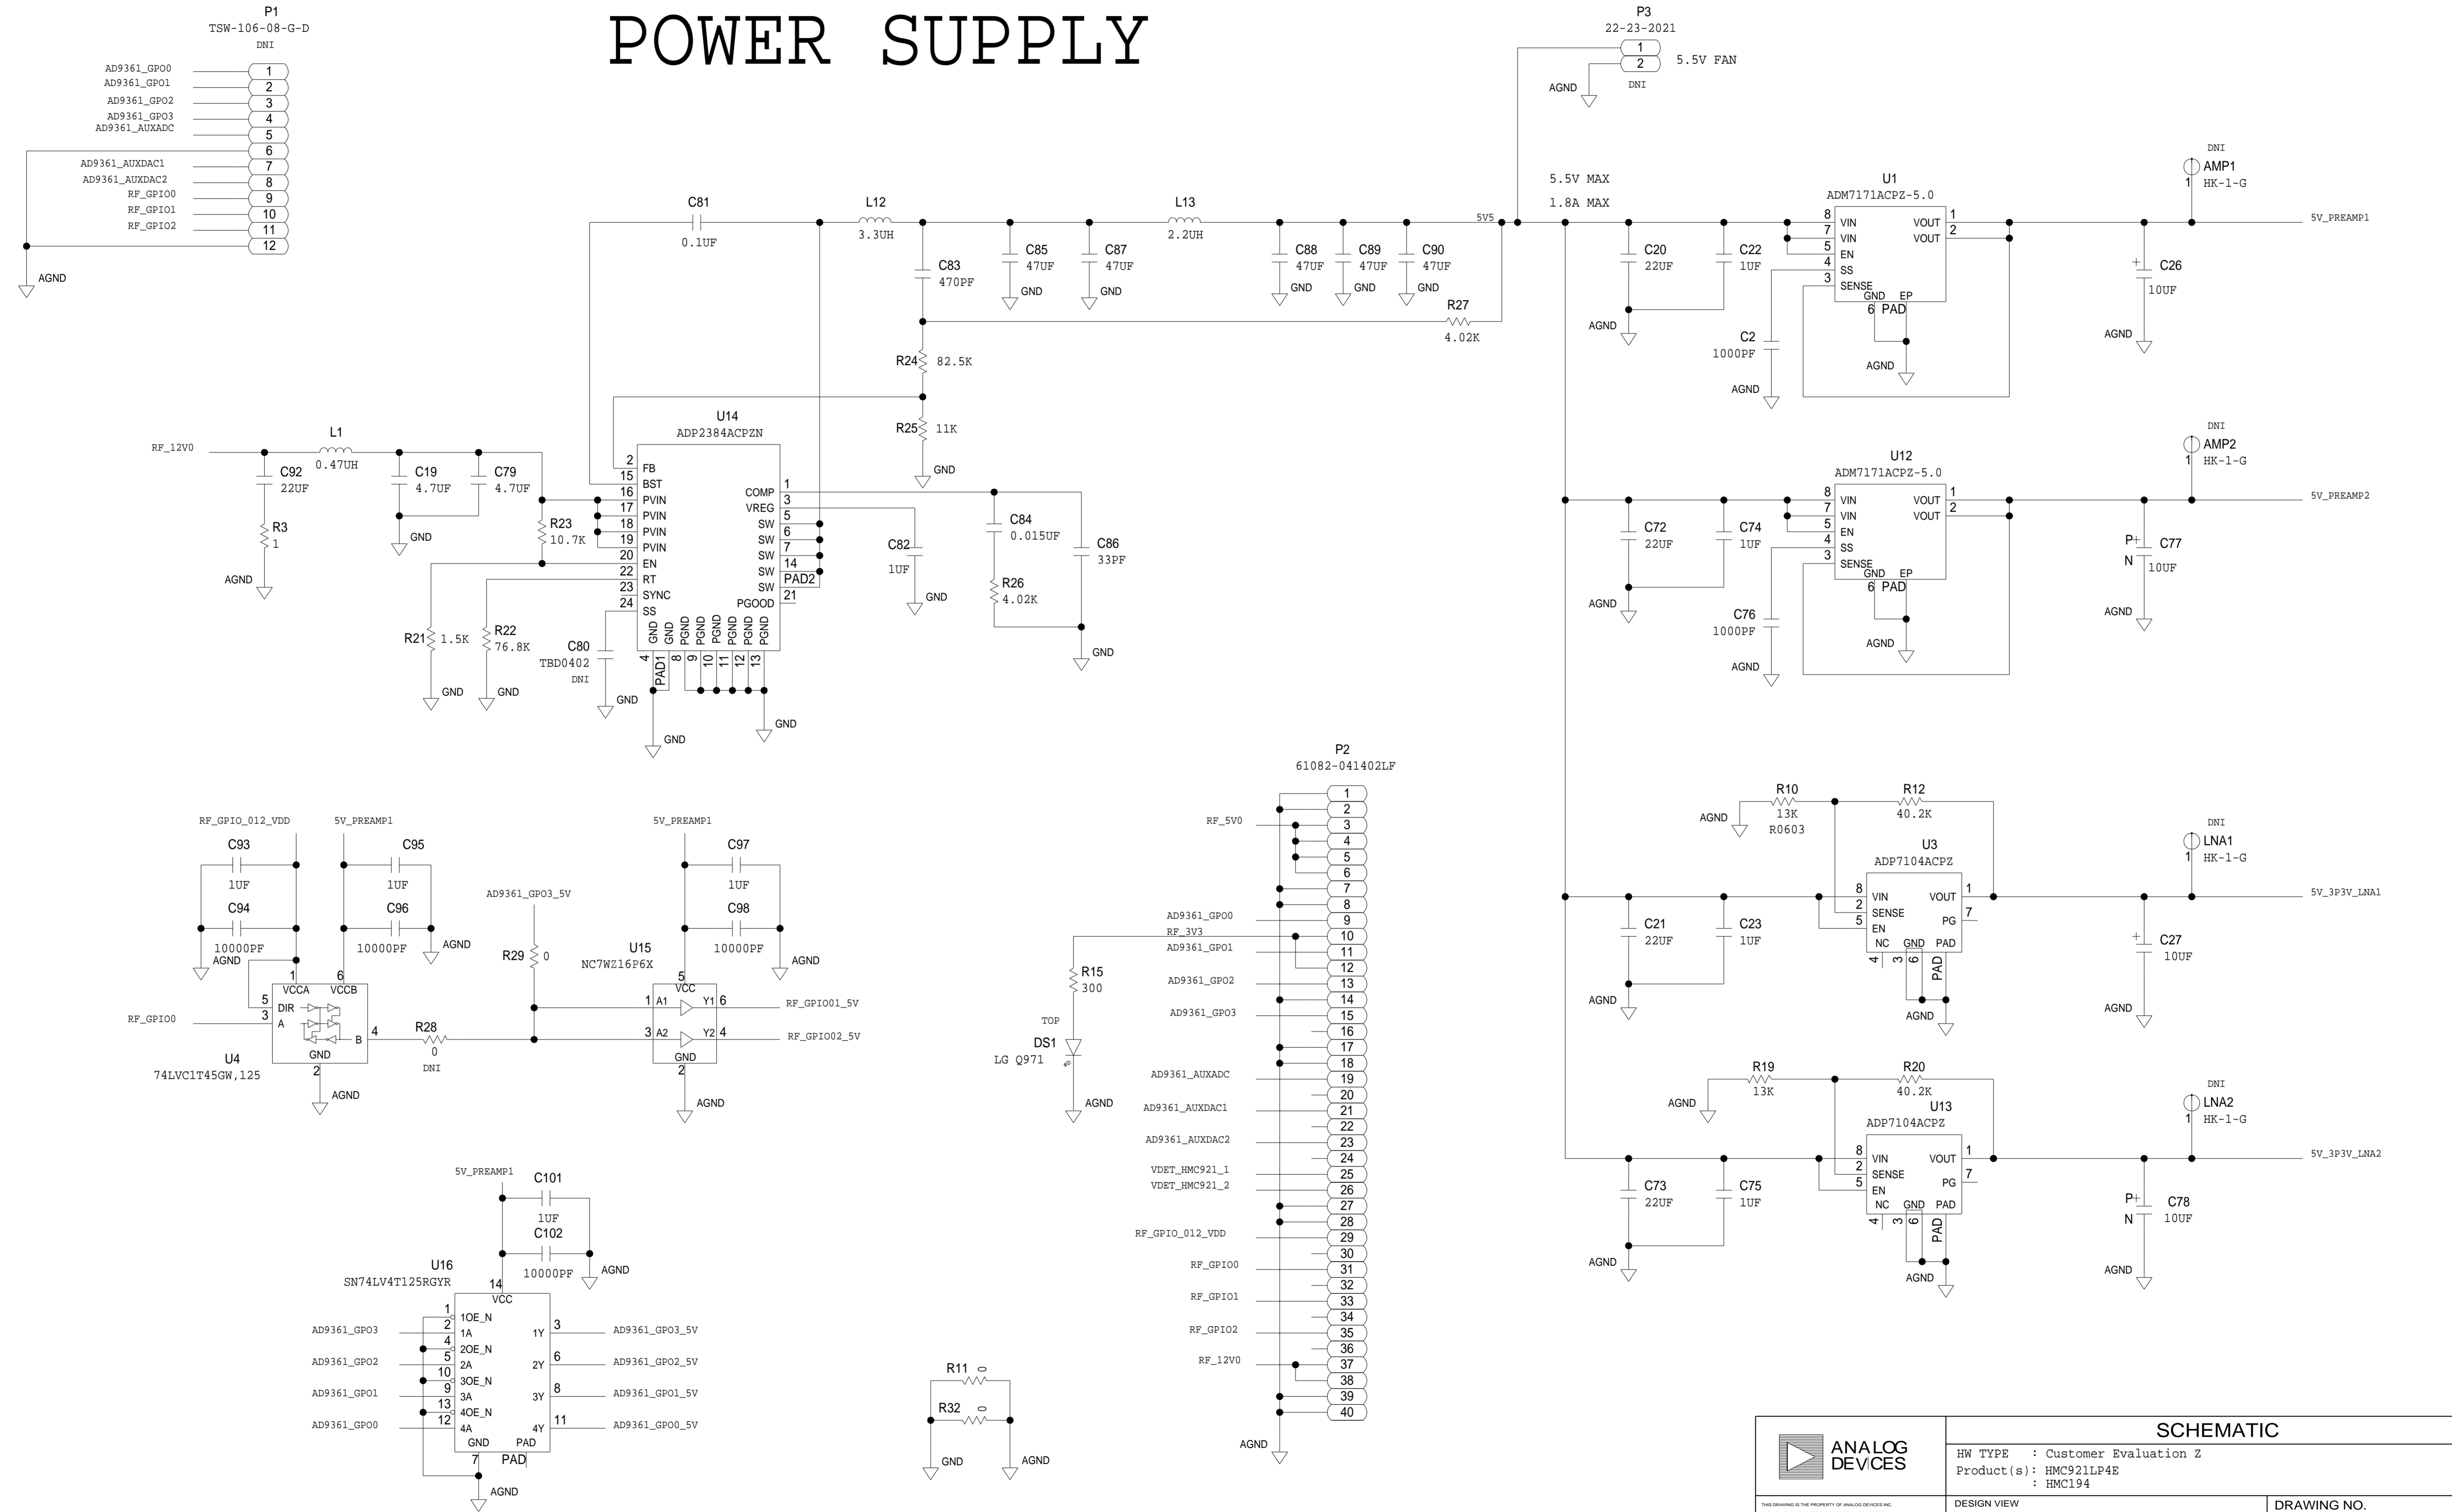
POWER SUPPLY

P1
TSW-106-08-G-D
DNI
AD9361_GPO0 1
AD9361_GPO1 2
AD9361_GPO2 3
AD9361_GPO3 4
AD9361_AUXADC 5
6
AD9361_AUXDAC1 7
AD9361_AUXDAC2 8
RF_GPIO0 9
RF_GPIO1 10
RF_GPIO2 11
12
AGND

P3
22-23-2021
1
2
5.5V FAN
AGND
DNI

5.5V MAX
1.8A MAX
5V5

C81 0.1UF
L12 3.3UH
L13 2.2UH
C83 470PF
C85 47UF GND
C87 47UF GND
C88 47UF GND
C89 47UF GND
C90 47UF GND
R27 4.02K
R24 82.5K
R25 11K
GND

U14
ADP2384ACPZN
2 FB
15 BST
16 PVIN
17 PVIN
18 PVIN
19 PVIN
20 EN
22 RT
23 SYNC
24 SS
COMP 1
VREG 3
SW 5
SW 6
SW 7
SW 14
SW PAD2
PGOOD 21
GND GND PGND PGND PGND PGND PGND PGND
4 PAD1 8 9 10 11 12 13
GND GND

RF_12V0
L1 0.47UH
C92 22UF
R3 1
AGND
C19 4.7UF
C79 4.7UF
GND
R23 10.7K
R21 1.5K GND
R22 76.8K GND
C80 TBD0402 DNI GND
C82 1UF GND
C84 0.015UF
R26 4.02K
C86 33PF
GND

U1
ADM7171ACPZ-5.0
8 VIN
7 VIN
5 EN
4 SS
3 SENSE
VOUT 1
VOUT 2
GND EP
6 PAD
AGND
C20 22UF
C22 1UF
AGND
C2 1000PF
AGND
DNI
AMP1
1 HK-1-G
C26 10UF
AGND
5V_PREAMP1

U12
ADM7171ACPZ-5.0
8 VIN
7 VIN
5 EN
4 SS
3 SENSE
VOUT 1
VOUT 2
GND EP
6 PAD
AGND
C72 22UF
C74 1UF
AGND
C76 1000PF
AGND
DNI
AMP2
1 HK-1-G
P C77
N 10UF
AGND
5V_PREAMP2

R10 13K R0603
AGND
R12 40.2K
U3
ADP7104ACPZ
8 VIN
2 SENSE
5 EN
NC GND PAD
VOUT 1
PG 7
4 3 6 PAD
AGND
C21 22UF
C23 1UF
AGND
DNI
LNA1
1 HK-1-G
C27 10UF
AGND
5V_3P3V_LNA1

R19 13K
AGND
R20 40.2K
U13
ADP7104ACPZ
8 VIN
2 SENSE
5 EN
NC GND PAD
VOUT 1
PG 7
4 3 6 PAD
AGND
C73 22UF
C75 1UF
AGND
DNI
LNA2
1 HK-1-G
P C78
N 10UF
AGND
5V_3P3V_LNA2

P2
61082-041402LF
RF_5V0
AD9361_GPO0
RF_3V3
AD9361_GPO1
AD9361_GPO2
AD9361_GPO3
AD9361_AUXADC
AD9361_AUXDAC1
AD9361_AUXDAC2
VDET_HMC921_1
VDET_HMC921_2
RF_GPIO_012_VDD
RF_GPIO0
RF_GPIO1
RF_GPIO2
RF_12V0
AGND
1 2 3 4 5 6 7 8 9 10 11 12 13 14 15 16 17 18 19 20 21 22 23 24 25 26 27 28 29 30 31 32 33 34 35 36 37 38 39 40

R15 300
TOP
DS1
LG Q971
AGND

RF_GPIO_012_VDD
5V_PREAMP1
C93 1UF
C94 10000PF
AGND
C95 1UF
C96 10000PF
AGND
1 VCCA 6 VCCB
5 DIR
3 A
B 4
GND 2
RF_GPIO0
U4
74LVC1T45GW,125
AGND
R28 0 DNI

AD9361_GPO3_5V
R29 0
U15
NC7WZ16P6X
5V_PREAMP1
C97 1UF
C98 10000PF
AGND
5 VCC
1 A1 Y1 6
3 A2 Y2 4
GND 2
RF_GPIO01_5V
RF_GPIO02_5V
AGND

5V_PREAMP1
C101 1UF
C102 10000PF
AGND
U16
SN74LV4T125RGYR
14 VCC
1 1OE_N
2 1A
4 2OE_N
5 2A
10 3OE_N
9 3A
13 4OE_N
12 4A
1Y 3
2Y 6
3Y 8
4Y 11
GND PAD
7 PAD
AD9361_GPO3
AD9361_GPO2
AD9361_GPO1
AD9361_GPO0
AD9361_GPO3_5V
AD9361_GPO2_5V
AD9361_GPO1_5V
AD9361_GPO0_5V
AGND

R11 0
R32 0
GND
AGND

ANALOG DEVICES
SCHEMATIC
HW TYPE : Customer Evaluation Z
Product(s): HMC921LP4E
: HMC194
THIS DRAWING IS THE PROPERTY OF ANALOG DEVICES INC.
DESIGN VIEW
DRAWING NO.